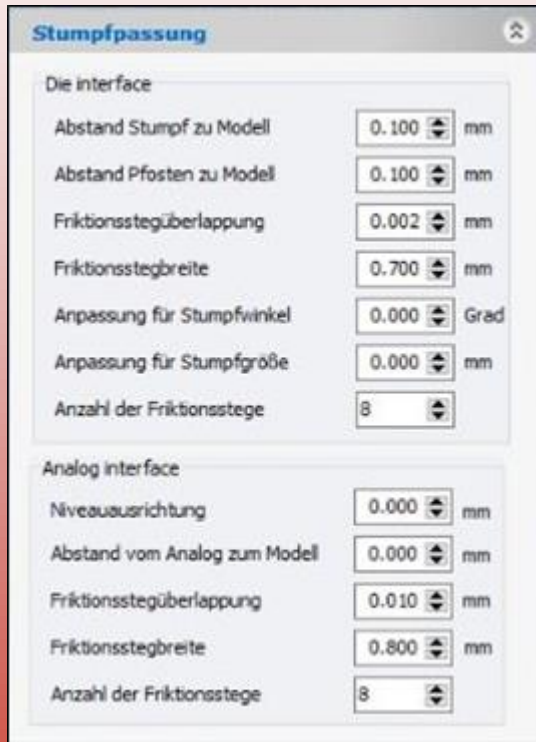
Stumpfpassung

Die interface

Abstand Stumpf zu Modell 0.100 mm

Abstand Pfosten zu Modell 0.100 mm

Friktionsstegüberlappung 0.002 mm

Friktionsstegbreite 0.700 mm

Anpassung für Stumpfwinkel 0.000 Grad

Anpassung für Stumpfgröße 0.000 mm

Anzahl der Friktionsstege 8

Analog interface

Niveauausrichtung 0.000 mm

Abstand vom Analog zum Modell 0.000 mm

Friktionsstegüberlappung 0.010 mm

Friktionsstegbreite 0.800 mm

Anzahl der Friktionsstege 8